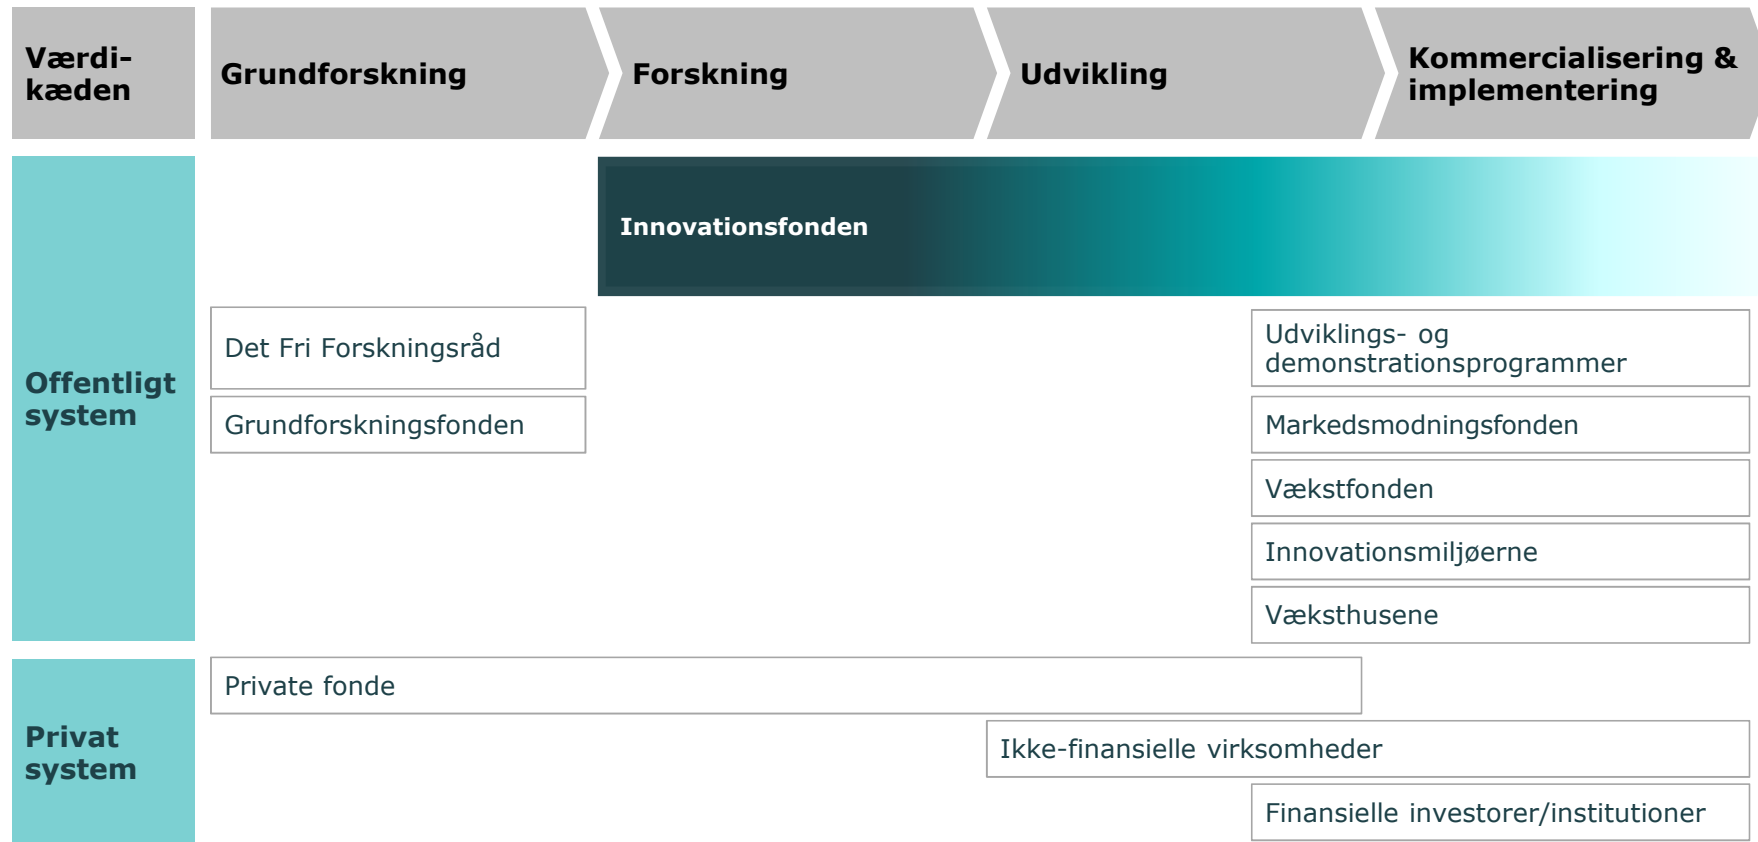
Værdikæden

Grundforskning

Forskning

Udvikling

Kommercialisering & implementering

Offentligt system

Innovationsfonden

Det Fri Forskningsråd

Grundforskningsfonden

Udviklings- og demonstrationsprogrammer

Markedsmodningsfonden

Vækstfonden

Innovationsmiljøerne

Væksthusene

Privat system

Private fonde

Ikke-finansielle virksomheder

Finansielle investorer/institutioner